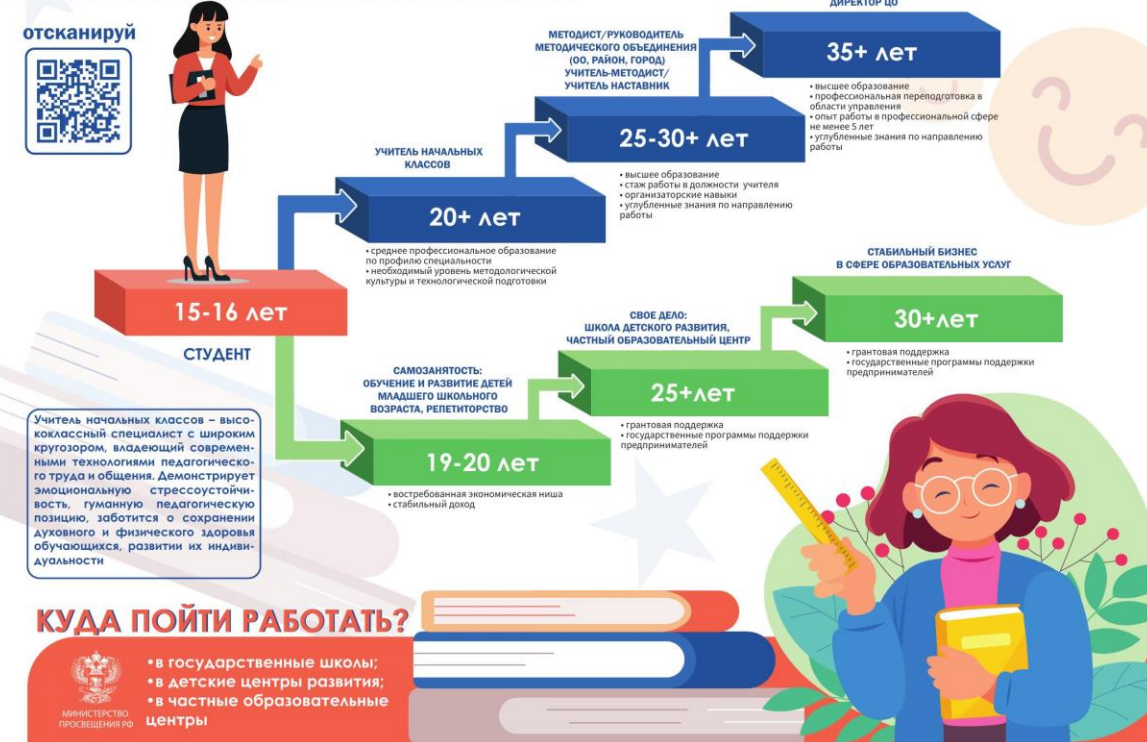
отсканируй

ДИРЕКТОР ЦО

35+ лет

• высшее образование
• профессиональная переподготовка в области управления
• опыт работы в профессиональной сфере не менее 5 лет
• углубленные знания по направлению работы

МЕТОДИСТ/РУКОВОДИТЕЛЬ МЕТОДИЧЕСКОГО ОБЪЕДИНЕНИЯ (ОО, РАЙОН, ГОРОД) УЧИТЕЛЬ-МЕТОДИСТ/ УЧИТЕЛЬ НАСТАВНИК

25-30+ лет

• высшее образование
• стаж работы в должности учителя
• организаторские навыки
• углубленные знания по направлению работы

УЧИТЕЛЬ НАЧАЛЬНЫХ КЛАССОВ

20+ лет

• среднее профессиональное образование по профилю специальности
• необходимый уровень методологической культуры и технологической подготовки

15-16 лет

СТУДЕНТ

СТАБИЛЬНЫЙ БИЗНЕС В СФЕРЕ ОБРАЗОВАТЕЛЬНЫХ УСЛУГ

30+лет

• грантовая поддержка
• государственные программы поддержки предпринимателей

СВОЕ ДЕЛО: ШКОЛА ДЕТСКОГО РАЗВИТИЯ, ЧАСТНЫЙ ОБРАЗОВАТЕЛЬНЫЙ ЦЕНТР

25+лет

• грантовая поддержка
• государственные программы поддержки предпринимателей

САМОЗАНЯТОСТЬ: ОБУЧЕНИЕ И РАЗВИТИЕ ДЕТЕЙ МЛАДШЕГО ШКОЛЬНОГО ВОЗРАСТА, РЕПЕТИТОРСТВО

19-20 лет

• востребованная экономическая ниша
• стабильный доход

Учитель начальных классов – высококлассный специалист с широким кругозором, владеющий современными технологиями педагогического труда и общения. Демонстрирует эмоциональную стрессоустойчивость, гуманную педагогическую позицию, заботится о сохранении духовного и физического здоровья обучающихся, развитии их индивидуальности

КУДА ПОЙТИ РАБОТАТЬ?

•в государственные школы;
•в детские центры развития;
•в частные образовательные центры

МИНИСТЕРСТВО ПРОСВЕЩЕНИЯ РФ